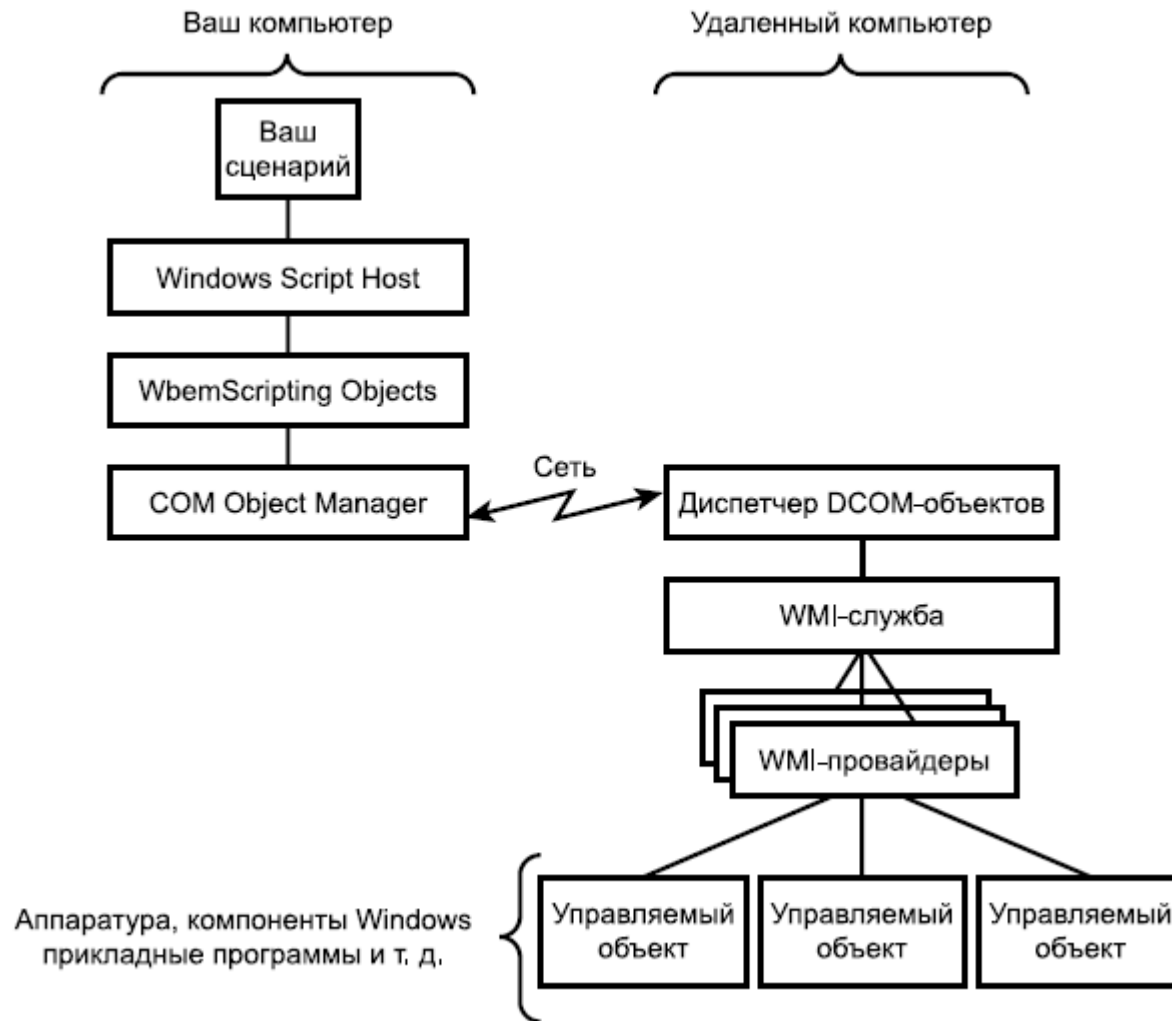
Ваш компьютер

Удаленный компьютер

Ваш сценарий

Windows Script Host

WbemScripting Objects

COM Object Manager

Сеть

Диспетчер DCOM-объектов

WMI-служба

WMI-провайдеры

Аппаратура, компоненты Windows прикладные программы и т. д.

Управляемый объект

Управляемый объект

Управляемый объект